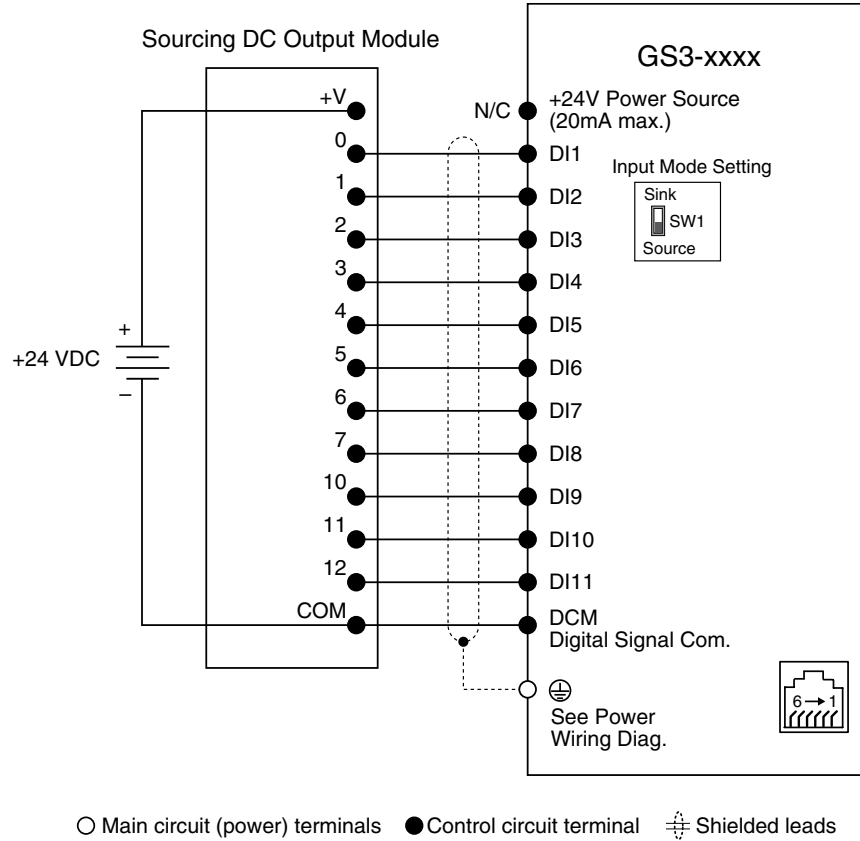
Sourcing DC Output Module

GS3-xxxx

+V
N/C
+24V Power Source
(20mA max.)
0
DI1
Input Mode Setting
1
DI2
Sink
SW1
Source
2
DI3
3
DI4
+
4
DI5
+24 VDC
5
DI6
–
6
DI7
7
DI8
10
DI9
11
DI10
12
DI11
COM
DCM
Digital Signal Com.

⏚
See Power
Wiring Diag.

6 → 1

○ Main circuit (power) terminals ● Control circuit terminal Shielded leads